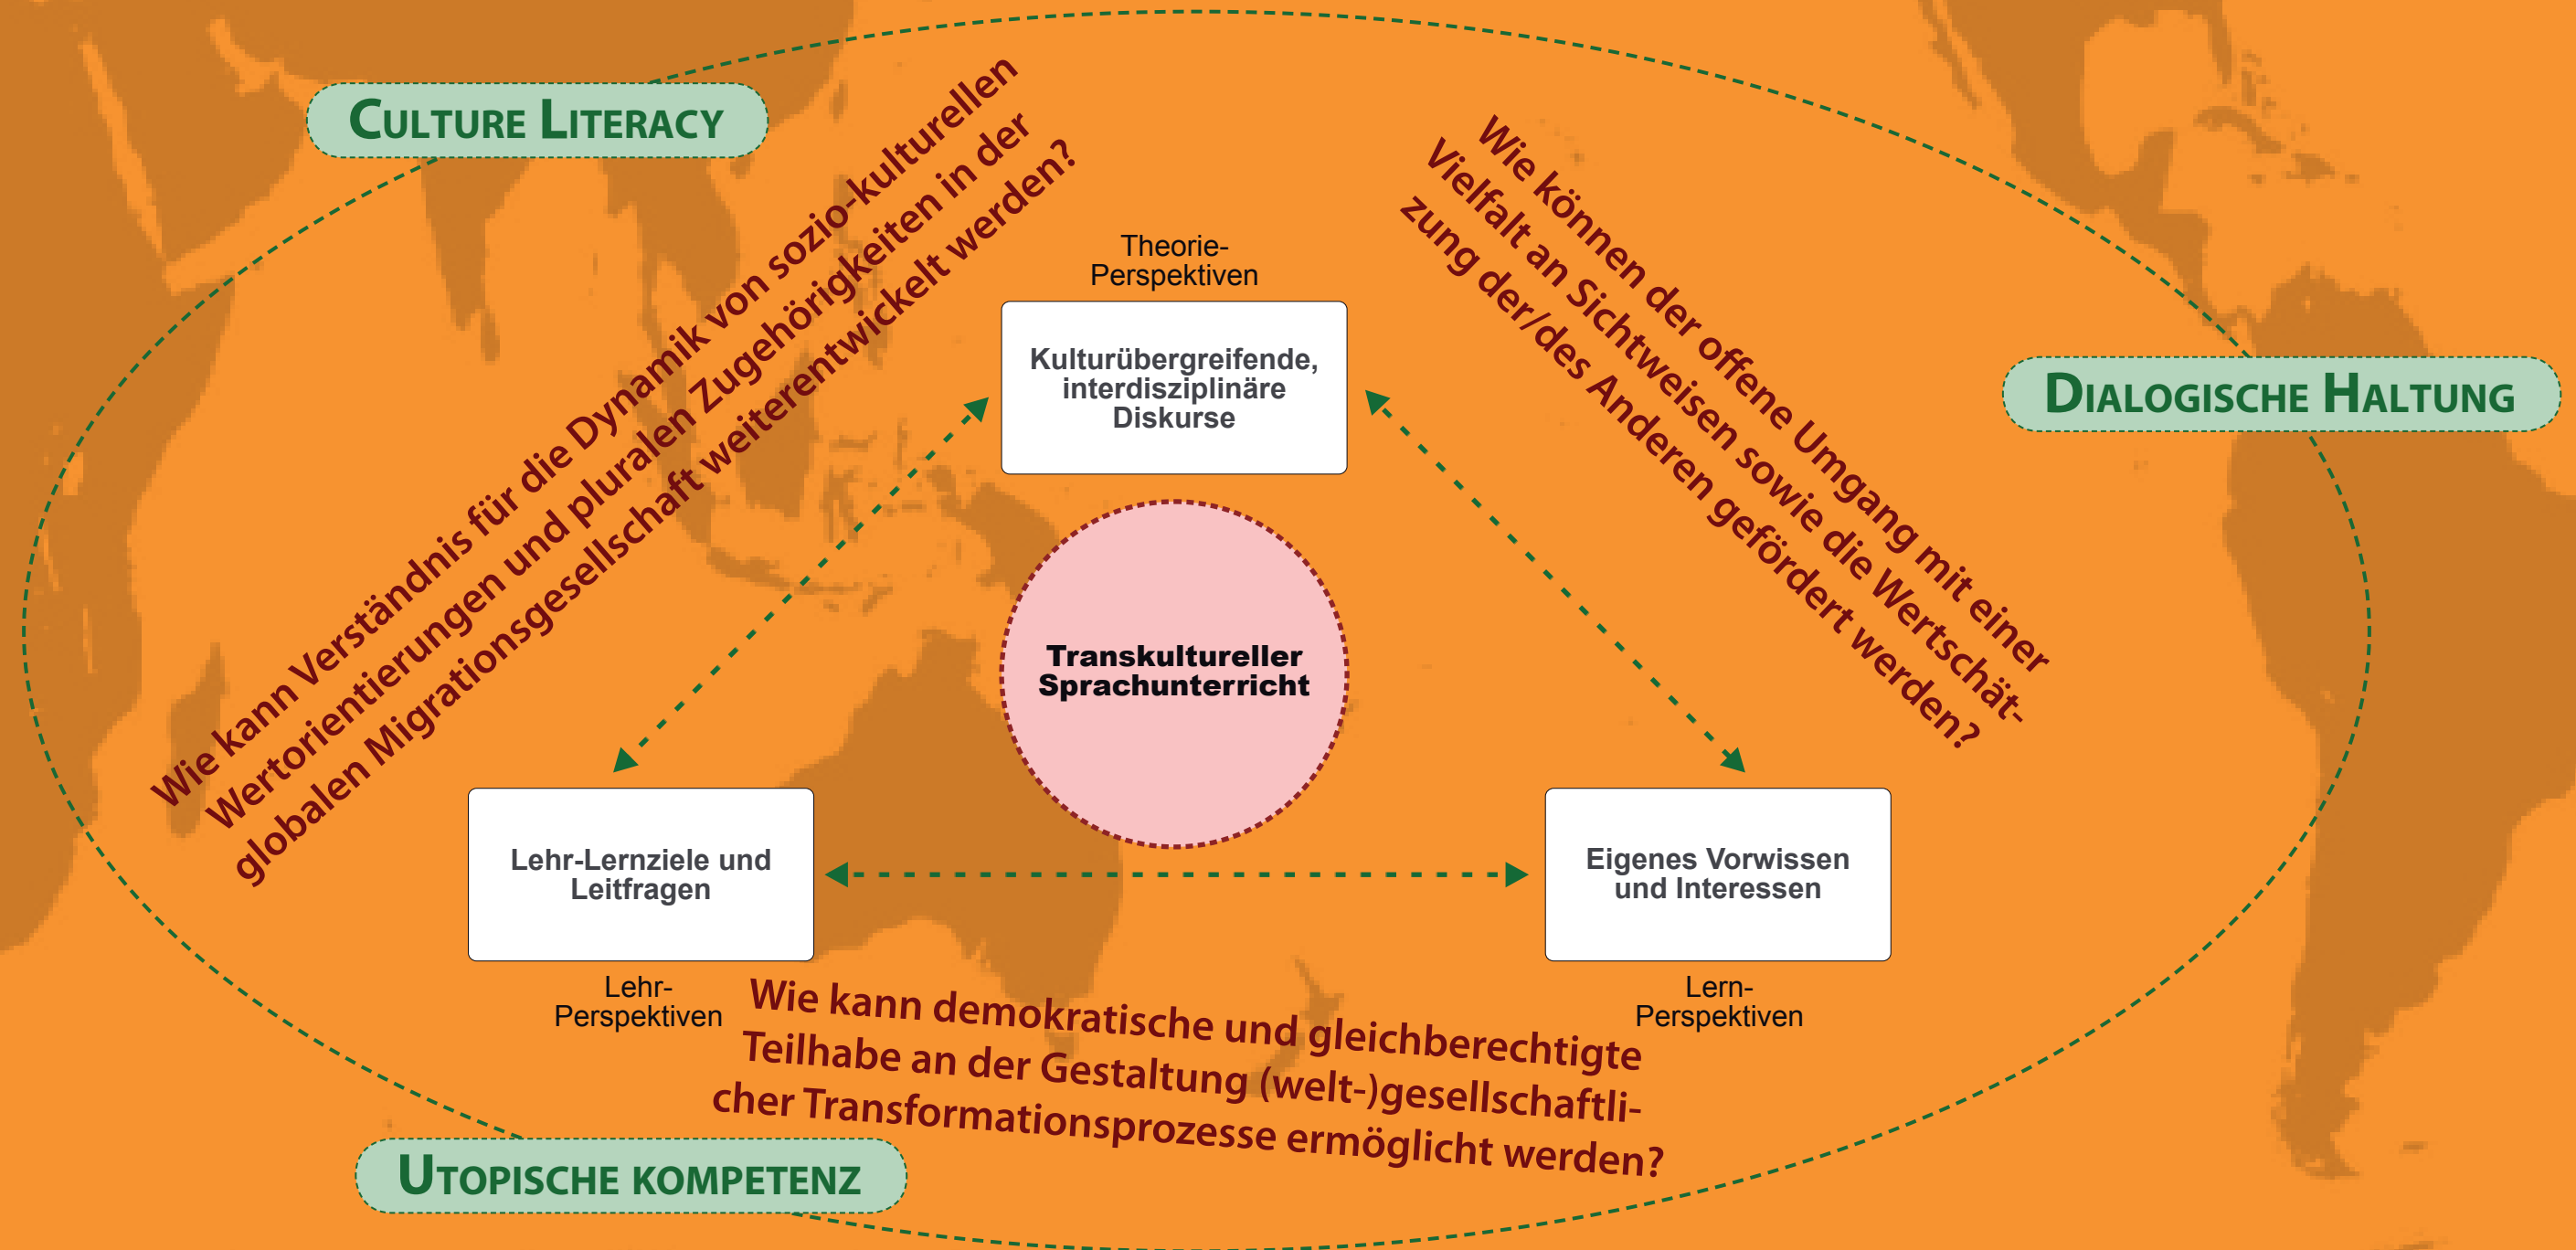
Culture Literacy

Wie kann Verständnis für die Dynamik von sozio-kulturellen Wertorientierungen und pluralen Zugehörigkeiten in der globalen Migrationsgesellschaft weiterentwickelt werden?

Theorie-Perspektiven

Kulturübergreifende, interdisziplinäre Diskurse

Wie können der offene Umgang mit einer Vielfalt an Sichtweisen sowie die Wertschätzung der/des Anderen gefördert werden?

Dialogische Haltung

Transkultureller Sprachunterricht

Lehr-Lernziele und Leitfragen

Lehr-Perspektiven

Eigenes Vorwissen und Interessen

Lern-Perspektiven

Wie kann demokratische und gleichberechtigte Teilhabe an der Gestaltung (welt-)gesellschaftlicher Transformationsprozesse ermöglicht werden?

Utopische kompetenz